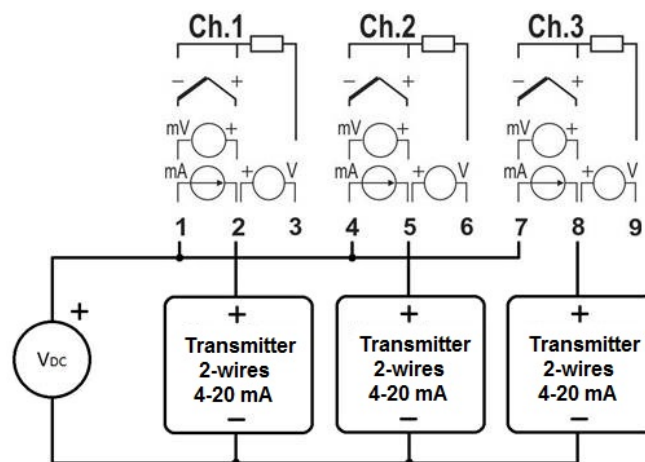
Ch.1

Ch.2

Ch.3

– +

mV +

mA +

V

– +

mV +

mA +

V

– +

mV +

mA +

V

1 2 3 4 5 6 7 8 9

+

$V_{DC}$

+
Transmitter
2-wires
4-20 mA
–

+
Transmitter
2-wires
4-20 mA
–

+
Transmitter
2-wires
4-20 mA
–